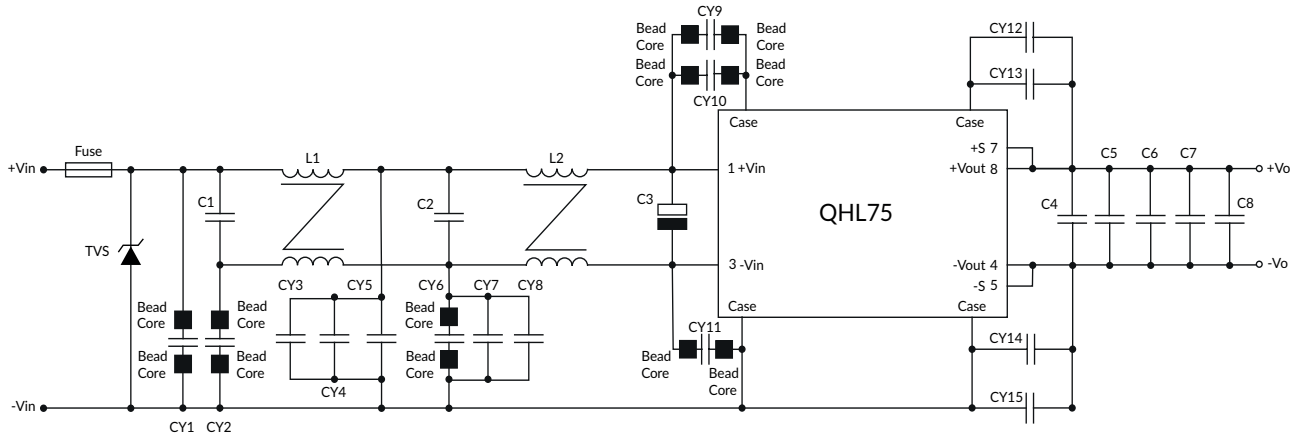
Bead Core
CY9
Bead Core
Bead Core
Bead Core
CY10
CY12
CY13
Case
Case
+Vin
Fuse
L1
L2
1 +Vin
+S 7
+Vout 8
C5
C6
C7
+Vo
C1
C2
C3
QHL75
C4
C8
TVS
3 -Vin
-Vout 4
-S 5
-Vo
CY3
CY5
CY6
CY7
CY8
Case
Case
Bead Core
Bead Core
Bead Core
Bead Core
Bead Core
Bead Core
CY4
CY11
Bead Core
Bead Core
CY14
-Vin
CY15
CY1
CY2